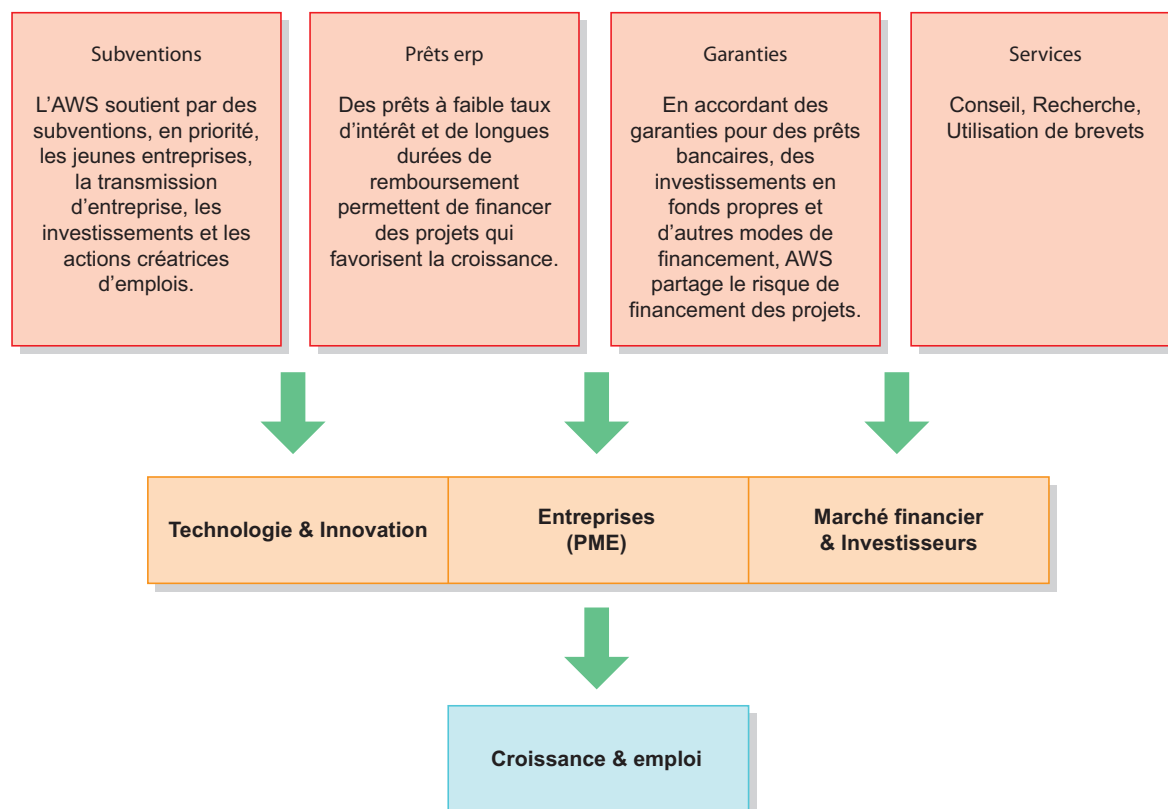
Subventions

L’AWS soutient par des subventions, en priorité, les jeunes entreprises, la transmission d’entreprise, les investissements et les actions créatrices d’emplois.

Prêts erp

Des prêts à faible taux d’intérêt et de longues durées de remboursement permettent de financer des projets qui favorisent la croissance.

Garanties

En accordant des garanties pour des prêts bancaires, des investissements en fonds propres et d’autres modes de financement, AWS partage le risque de financement des projets.

Services

Conseil, Recherche, Utilisation de brevets

Technologie & Innovation

Entreprises (PME)

Marché financier & Investisseurs

Croissance & emploi